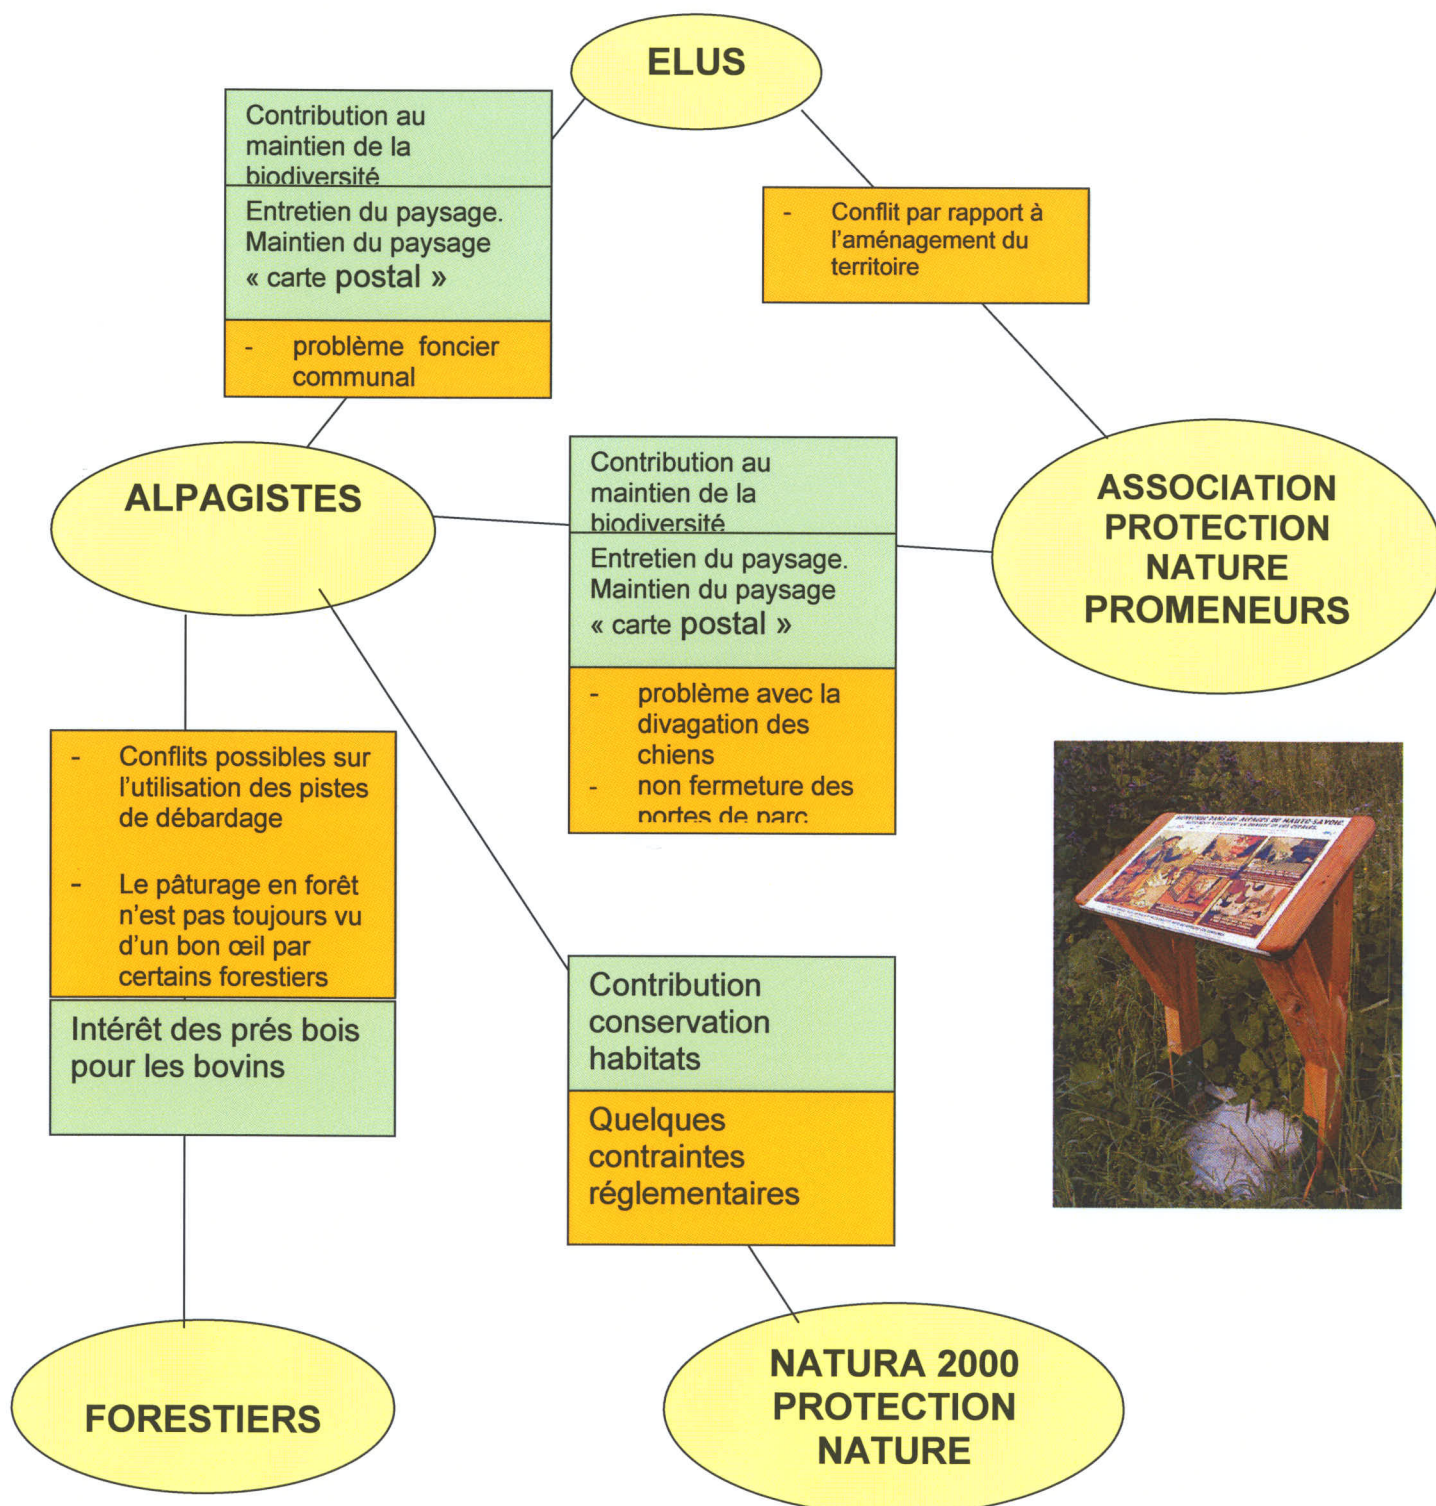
ELUS

Contribution au maintien de la biodiversité

Entretien du paysage. Maintien du paysage « carte postal »

- problème foncier communal

- Conflit par rapport à l'aménagement du territoire

ALPAGISTES

Contribution au maintien de la biodiversité

Entretien du paysage. Maintien du paysage « carte postal »

- problème avec la divagation des chiens
- non fermeture des portes de parc

ASSOCIATION PROTECTION NATURE PROMENEURS

- Conflits possibles sur l'utilisation des pistes de débardage

- Le pâturage en forêt n'est pas toujours vu d'un bon œil par certains forestiers

Intérêt des prés bois pour les bovins

Contribution conservation habitats

Quelques contraintes réglementaires

FORESTIERS

NATURA 2000 PROTECTION NATURE